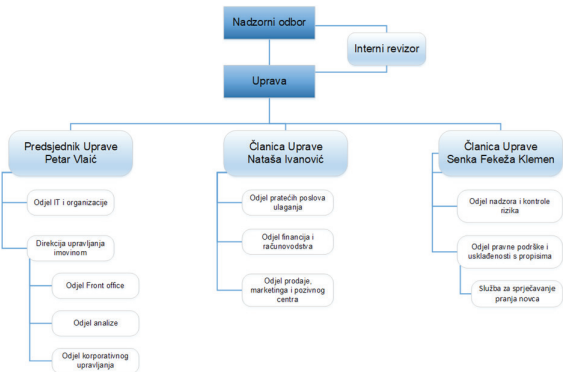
Nadzorni odbor

Interni revizor

Uprava

Predsjednik Uprave
Petar Vlaić

Odjel IT i organizacije

Direkcija upravljanja imovinom

Odjel Front office

Odjel analize

Odjel korporativnog upravljanja

Članica Uprave
Nataša Ivanović

Odjel pratećih poslova ulaganja

Odjel financija i računovodstva

Odjel prodaje, marketinga i pozivnog centra

Članica Uprave
Senka Fekeža Klemen

Odjel nadzora i kontrole rizika

Odjel pravne podrške i usklađenosti s propisima

Služba za sprječavanje pranja novca